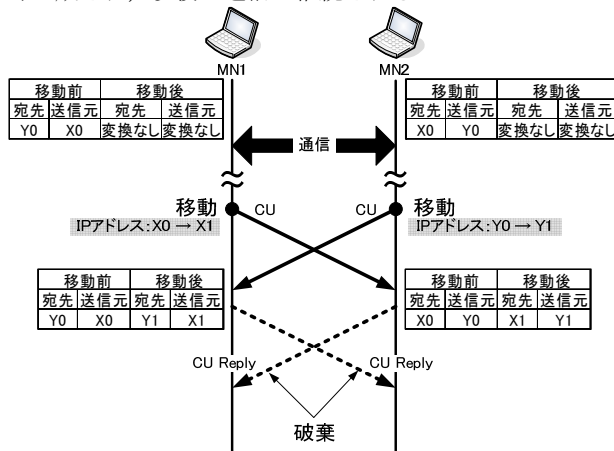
MN1

MN2

| 移動前 | | 移動後 | |
|---|---|---|---|
| 宛先 | 送信元 | 宛先 | 送信元 |
| Y0 | X0 | 変換なし | 変換なし |

| 移動前 | | 移動後 | |
|---|---|---|---|
| 宛先 | 送信元 | 宛先 | 送信元 |
| X0 | Y0 | 変換なし | 変換なし |

通信

移動
IPアドレス:X0 → X1

CU

CU

移動
IPアドレス:Y0 → Y1

| 移動前 | | 移動後 | |
|---|---|---|---|
| 宛先 | 送信元 | 宛先 | 送信元 |
| Y0 | X0 | Y1 | X1 |

| 移動前 | | 移動後 | |
|---|---|---|---|
| 宛先 | 送信元 | 宛先 | 送信元 |
| X0 | Y0 | X1 | Y1 |

CU Reply

CU Reply

破棄